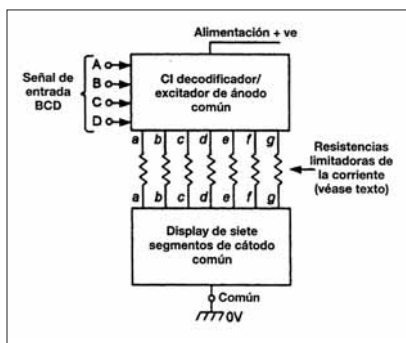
Alimentación + ve

Señal de entrada BCD

A
B
C
D

CI decodificador/ excitador de ánodo común

a b c d e f g

Resistencias limitadoras de la corriente (véase texto)

a b c d e f g

Display de siete segmentos de cátodo común

Común

0V